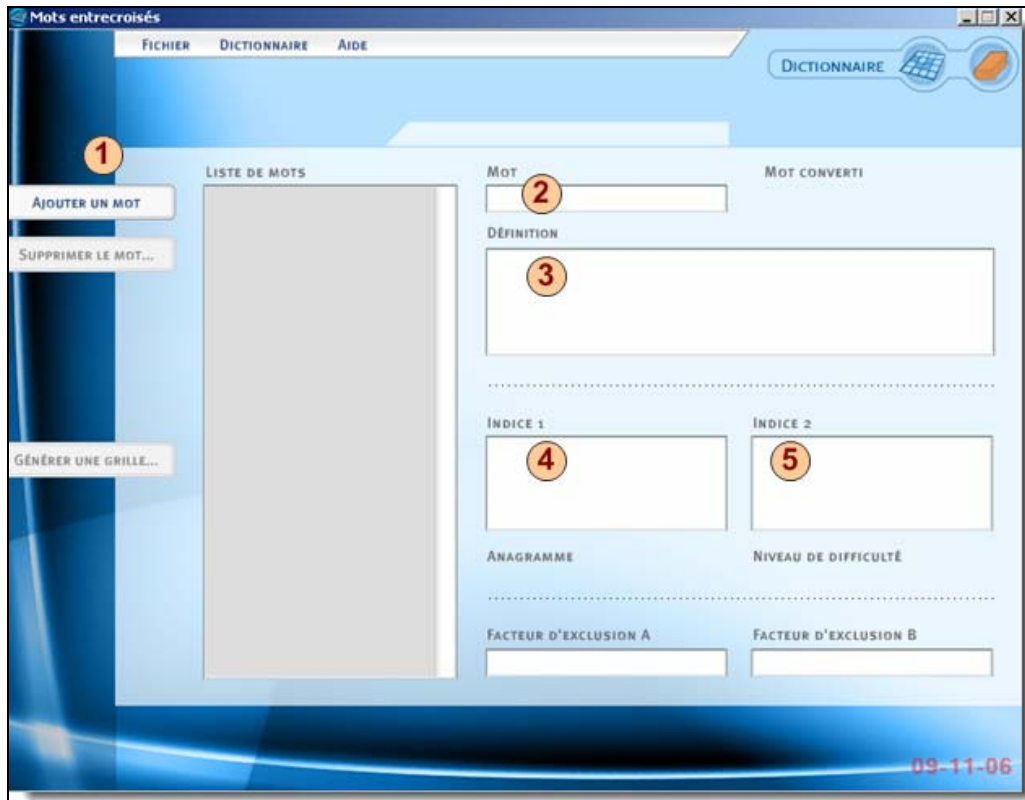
Mots entrecroisés

Fichier Dictionnaire Aide

Dictionnaire

1

Ajouter un mot

Supprimer le mot...

Générer une grille...

Liste de mots

Mot

2

Mot converti

Définition

3

Indice 1

4

Indice 2

5

Anagramme

Niveau de difficulté

Facteur d'exclusion A

Facteur d'exclusion B

09-11-06